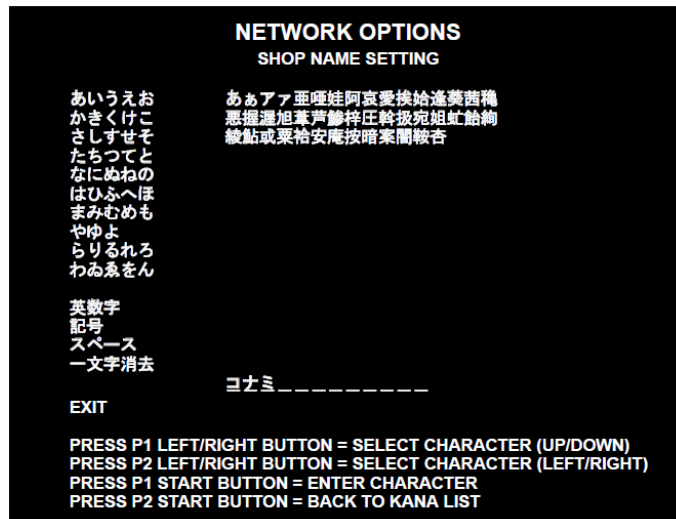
NETWORK OPTIONS
SHOP NAME SETTING

あいうえお
かきくけこ
さしすせそ
たちつてと
なにぬねの
はひふへほ
まみむめも
やゆよ
らりるれろ
わゐゑをん

英数字
記号
スペース
一文字消去

あぁアァ亜唖娃阿哀愛挨姶逢葵茜穐
悪握渥旭葦芦鯵梓圧斡扱宛姐虻飴絢
綾鮎或粟袷安庵按暗案闇鞍杏

コナミ_________

EXIT

PRESS P1 LEFT/RIGHT BUTTON = SELECT CHARACTER (UP/DOWN)
PRESS P2 LEFT/RIGHT BUTTON = SELECT CHARACTER (LEFT/RIGHT)
PRESS P1 START BUTTON = ENTER CHARACTER
PRESS P2 START BUTTON = BACK TO KANA LIST